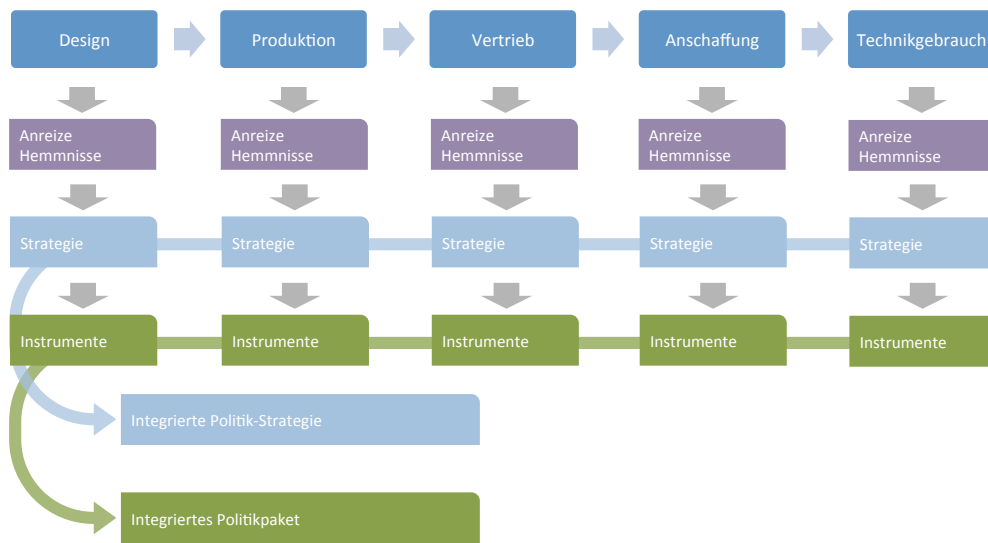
Design
Produktion
Vertrieb
Anschaffung
Technikgebrauch

Anreize
Hemmnisse

Anreize
Hemmnisse

Anreize
Hemmnisse

Anreize
Hemmnisse

Anreize
Hemmnisse

Strategie
Strategie
Strategie
Strategie
Strategie

Instrumente
Instrumente
Instrumente
Instrumente
Instrumente

Integrierte Politik-Strategie

Integriertes Politikpaket